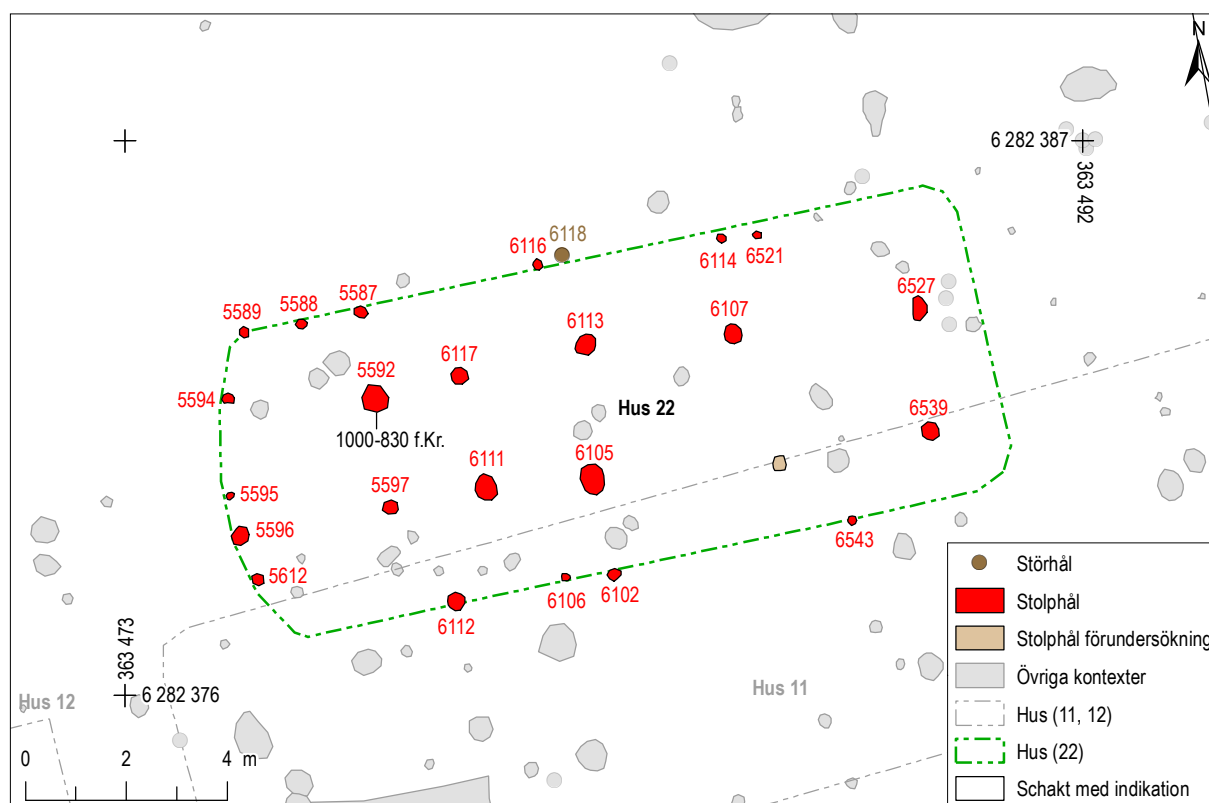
N

6 282 387
363 492

6118
6116
6114
6521
5589
5588
5587
6113
6107
6527
5592
6117
5594
Hus 22
6539
1000-830 f.Kr.
6111
6105
5597
5595
5596
6543
5612
6106
6102
6112

363 473
6 282 376
Hus 12
Hus 11
0
2
4 m

Störhål
Stolphål
Stolphål förundersökning
Övriga kontexter
Hus (11, 12)
Hus (22)
Schakt med indikation